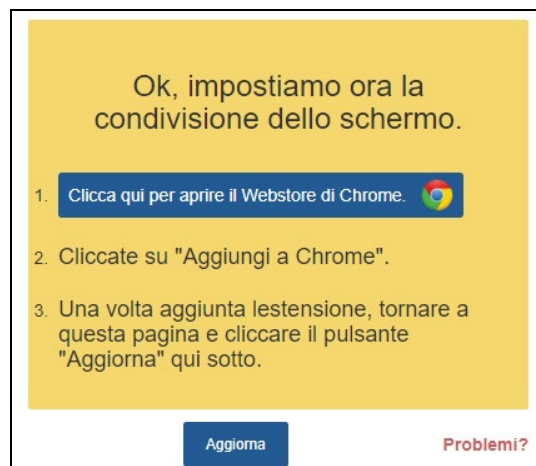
Ok, impostiamo ora la condivisione dello schermo.

1. Clicca qui per aprire il Webstore di Chrome.

2. Cliccate su "Aggiungi a Chrome".

3. Una volta aggiunta lestensione, tornare a questa pagina e cliccare il pulsante "Aggiorna" qui sotto.

Aggiorna

Problemi?